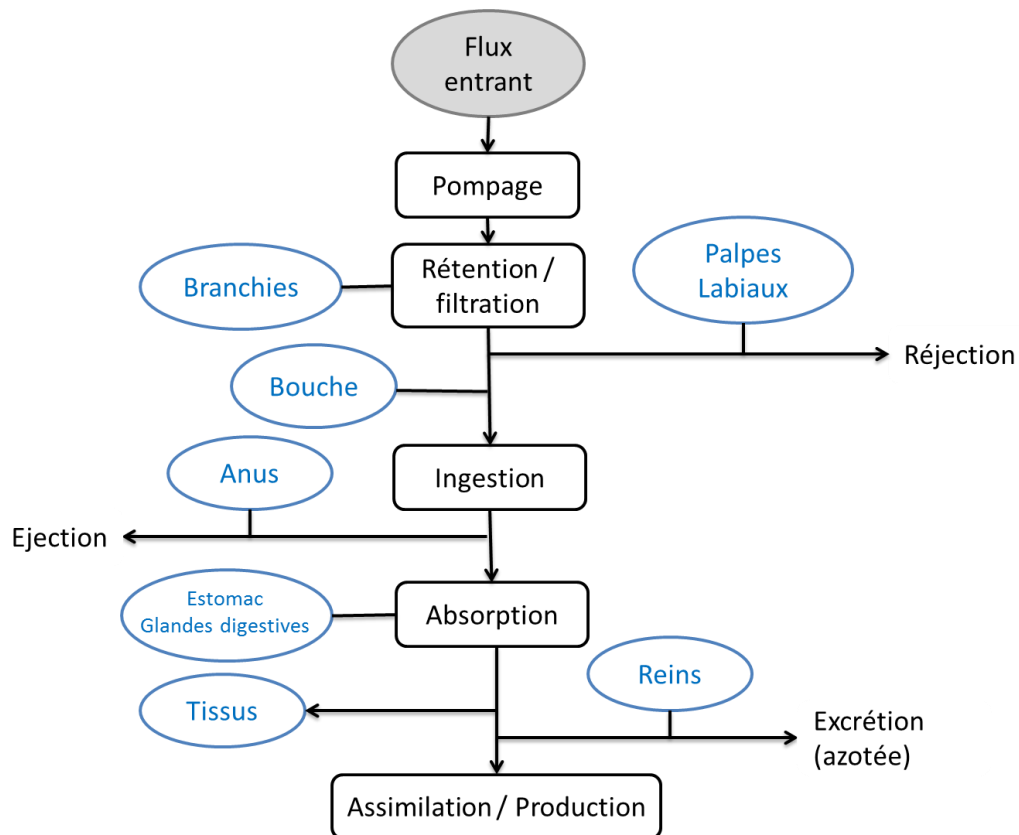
Flux entrant

Pompage

Branchies

Rétention / filtration

Palpes Labiaux

Réjection

Bouche

Anus

Ingestion

Ejection

Estomac Glandes digestives

Absorption

Reins

Tissus

Excrétion (azotée)

Assimilation / Production